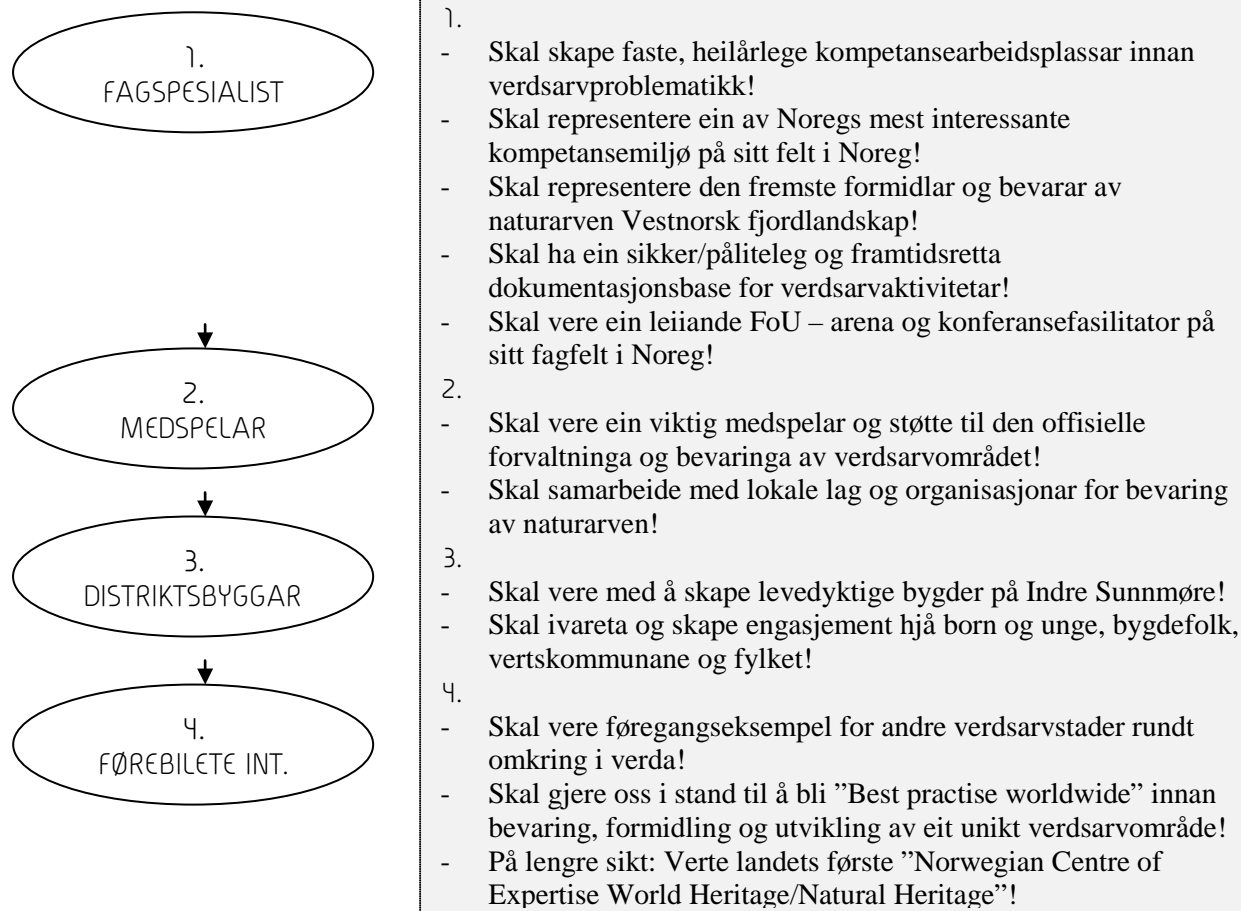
1.
FAGSPESIALIST

2.
MEDSPELAR

3.
DISTRIKTSBYGGAR

4.
FØREBILETE INT.

1.
- Skal skape faste, heilårlege kompetansearbeidsplassar innan verdsarvproblematikk!
- Skal representere ein av Noregs mest interessante kompetansemiljø på sitt felt i Noreg!
- Skal representere den fremste formidlar og bevarar av naturarven Vestnorsk fjordlandskap!
- Skal ha ein sikker/påliteleg og framtidsretta dokumentasjonsbase for verdsarvaktivitetar!
- Skal vere ein leiiande FoU – arena og konferansefasilitator på sitt fagfelt i Noreg!
2.
- Skal vere ein viktig medspelar og støtte til den offisielle forvaltninga og bevaringa av verdsarvområdet!
- Skal samarbeide med lokale lag og organisasjonar for bevaring av naturarven!
3.
- Skal vere med å skape levedyktige bygder på Indre Sunnmøre!
- Skal ivareta og skape engasjement hjå born og unge, bygdefolk, vertskommunane og fylket!
4.
- Skal vere føregangseksempel for andre verdsarvstader rundt omkring i verda!
- Skal gjere oss i stand til å bli ”Best practise worldwide” innan bevaring, formidling og utvikling av eit unikt verdsarvområde!
- På lengre sikt: Verte landets første ”Norwegian Centre of Expertise World Heritage/Natural Heritage”!